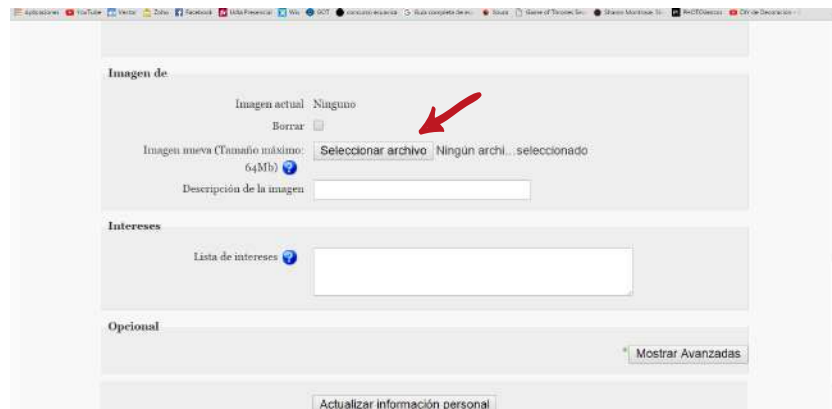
Aplicaciones YouTube Ventas Zoho Facebook Uda Presencial Wix GOT concurso escancia Guía completa de es... Issuu Game of Thrones Se... Sharon Montrose St... PHOTOdesign DIY de Decoración

Imagen de

Imagen actual Ninguno

Borrar

Imagen nueva (Tamaño máximo: 64Mb) Seleccionar archivo Ningún archi... seleccionado

Descripción de la imagen

Intereses

Lista de intereses

Opcional

Mostrar Avanzadas

Actualizar información personal